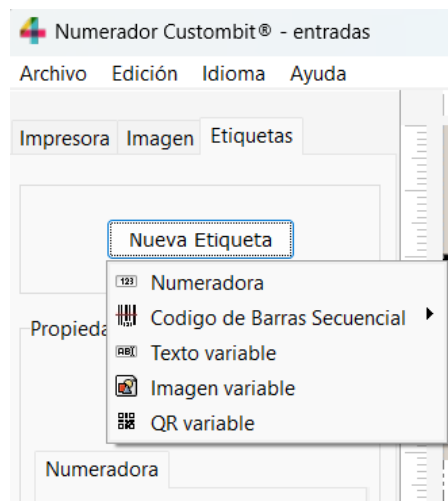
Numerador Custombit® - entradas

Archivo Edición Idioma Ayuda

Impresora Imagen Etiquetas

Nueva Etiqueta

123 Numeradora
Codigo de Barras Secuencial
ABI Texto variable
Imagen variable
QR variable

Propieda

Numeradora